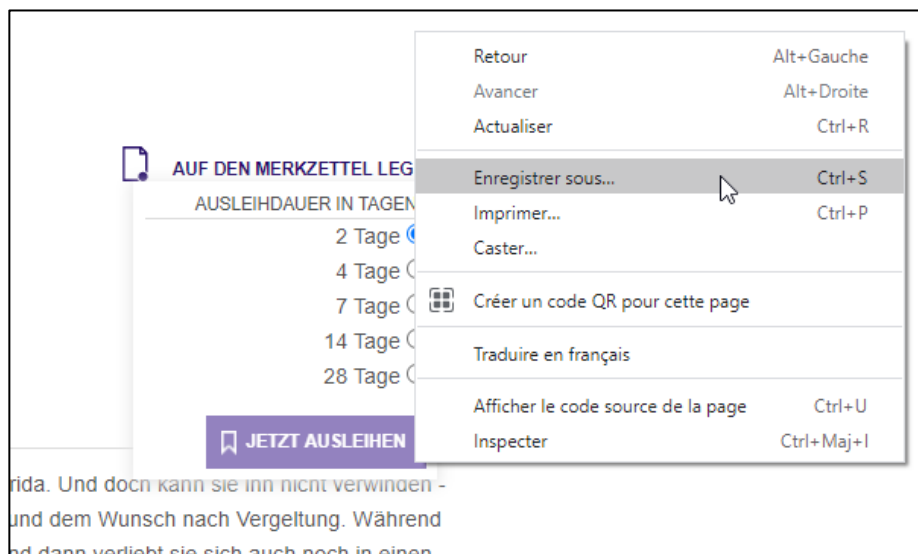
AUF DEN MERKZETTEL LEG

AUSLEIHDAUER IN TAGEN

2 Tage

4 Tage

7 Tage

14 Tage

28 Tage

JETZT AUSLEIHEN

rida. Und doch kann sie ihn nicht verwinden - und dem Wunsch nach Vergeltung. Während nd dann verliebt sie sich auch noch in einen

| | |
|---|---|
| Retour | Alt+Gauche |
| Avancer | Alt+Droite |
| Actualiser | Ctrl+R |
| Enregistrer sous... | Ctrl+S |
| Imprimer... | Ctrl+P |
| Caster... | |
| Créer un code QR pour cette page | |
| Traduire en français | |
| Afficher le code source de la page | Ctrl+U |
| Inspecter | Ctrl+Maj+I |